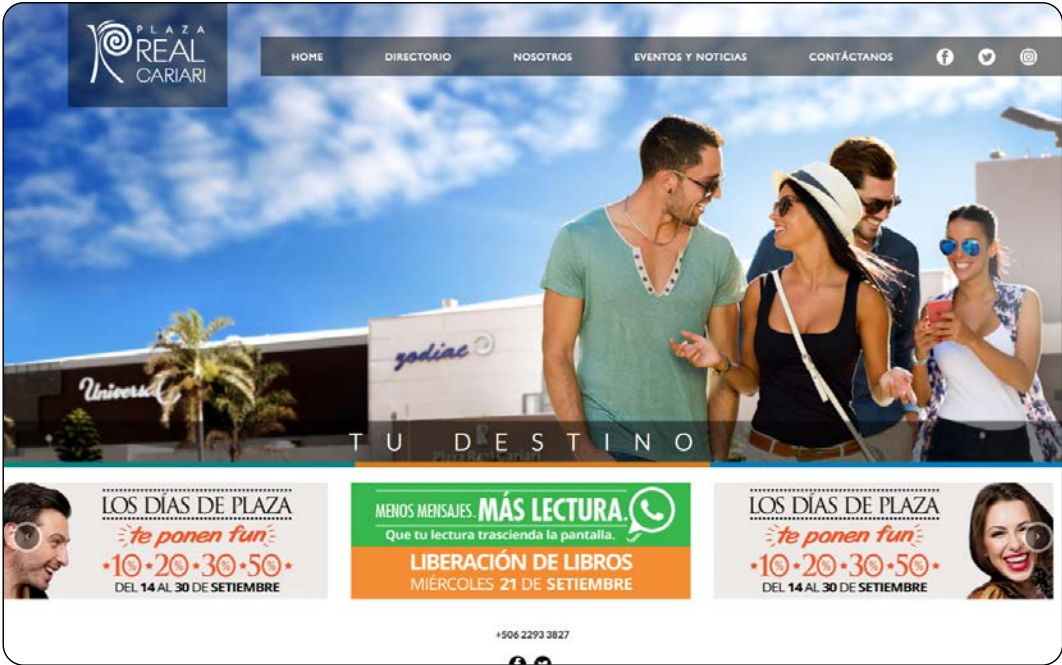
PLAZA REAL CARIARI

HOME DIRECTORIO NOSOTROS EVENTOS Y NOTICIAS CONTÁCTANOS

Universal zodiac

TU DESTINO

Plaza Real Cariari

LOS DÍAS DE PLAZA
te ponen fun
·10·20·30·50·
DEL 14 AL 30 DE SETIEMBRE

MENOS MENSAJES. MÁS LECTURA.
Que tu lectura trascienda la pantalla.
LIBERACIÓN DE LIBROS
MIÉRCOLES 21 DE SETIEMBRE

LOS DÍAS DE PLAZA
te ponen fun
·10·20·30·50·
DEL 14 AL 30 DE SETIEMBRE

+506 2293 3827